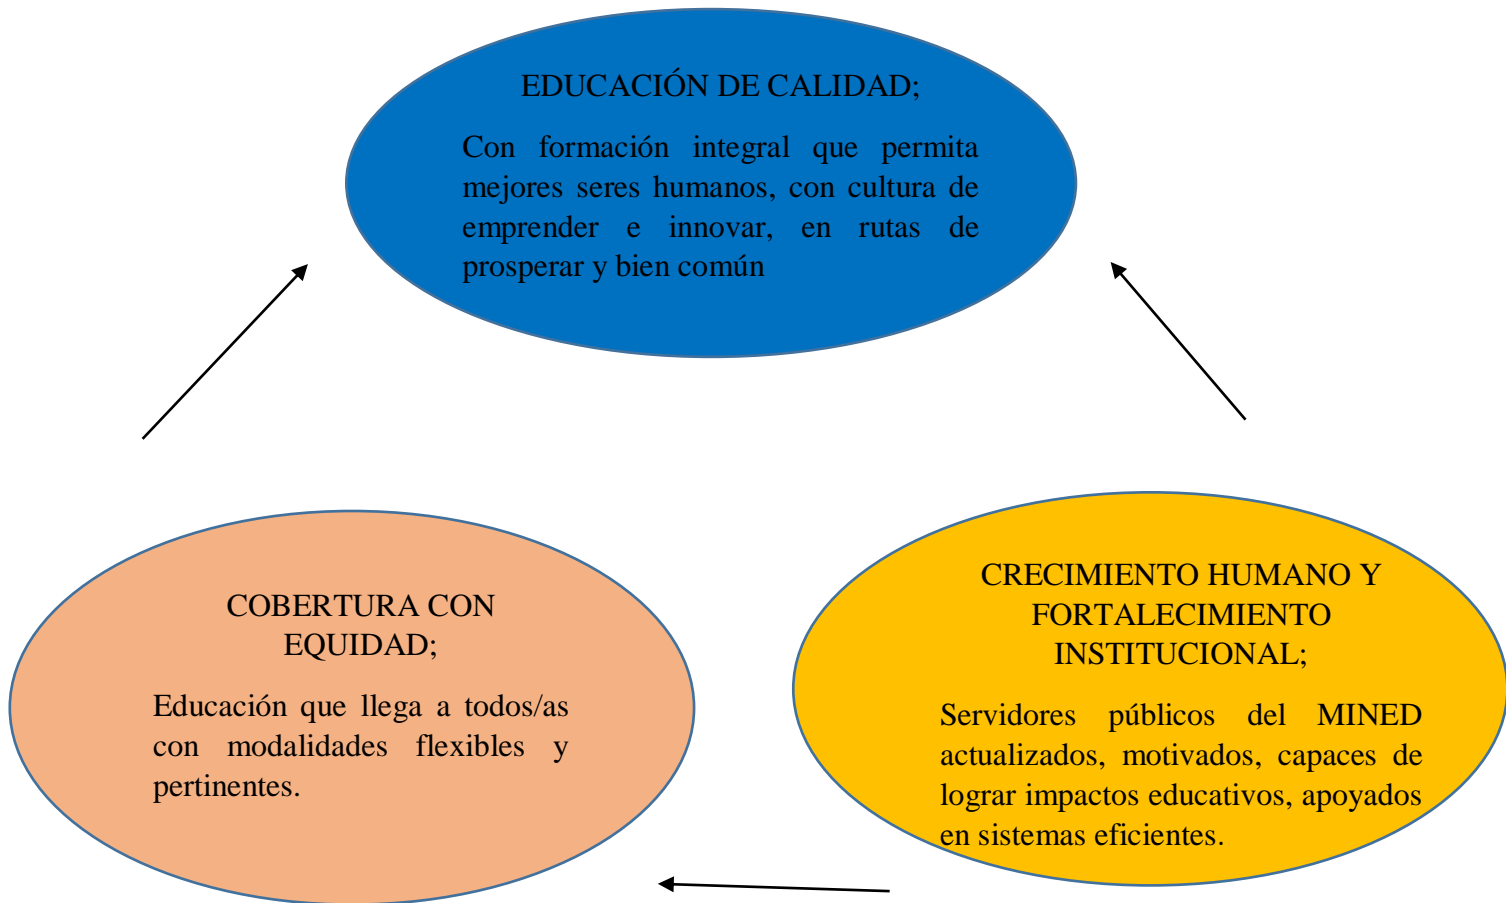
EDUCACIÓN DE CALIDAD;

Con formación integral que permita mejores seres humanos, con cultura de emprender e innovar, en rutas de prosperar y bien común

COBERTURA CON EQUIDAD;

Educación que llega a todos/as con modalidades flexibles y pertinentes.

CRECIMIENTO HUMANO Y FORTALECIMIENTO INSTITUCIONAL;

Servidores públicos del MINED actualizados, motivados, capaces de lograr impactos educativos, apoyados en sistemas eficientes.